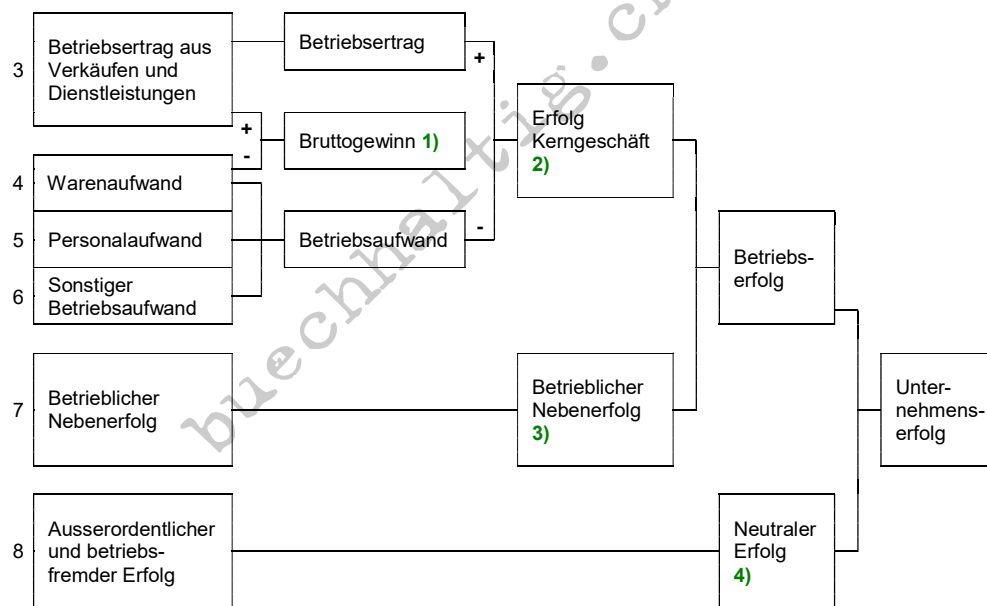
3 Betriebsertrag aus Verkäufen und Dienstleistungen

Betriebsertrag

+

+
-

Bruttogewinn 1)

4 Warenaufwand

5 Personalaufwand

6 Sonstiger Betriebsaufwand

Betriebsaufwand

-

Erfolg Kerngeschäft 2)

Betriebs-erfolg

7 Betrieblicher Nebenerfolg

Betrieblicher Nebenerfolg 3)

Unter-nehmens-erfolg

8 Ausserordentlicher und betriebs-fremder Erfolg

Neutraler Erfolg 4)

buechhaltig.ch